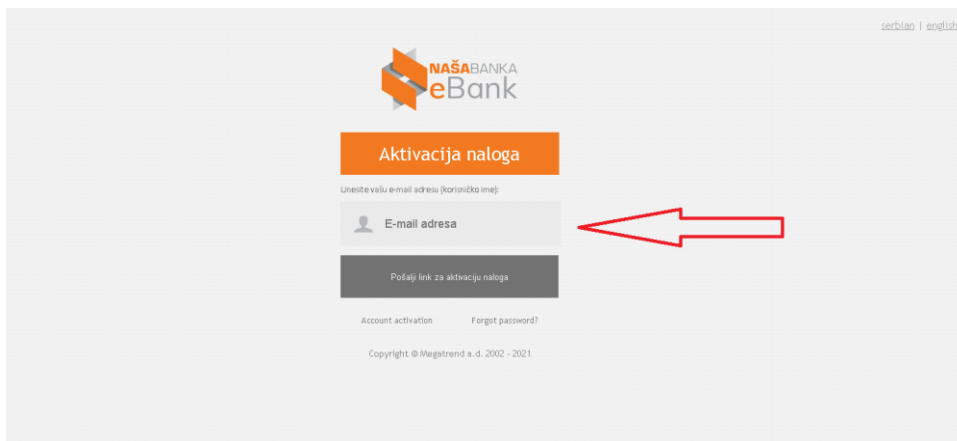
serbian | english

NAŠABANKA
eBank

Aktivacija naloga

Unesite vašu e-mail adresu (korisničko ime):

E-mail adresa

Pošalji link za aktivaciju naloga

Account activation

Forgot password?

Copyright © Megatrend a.d. 2002 - 2021